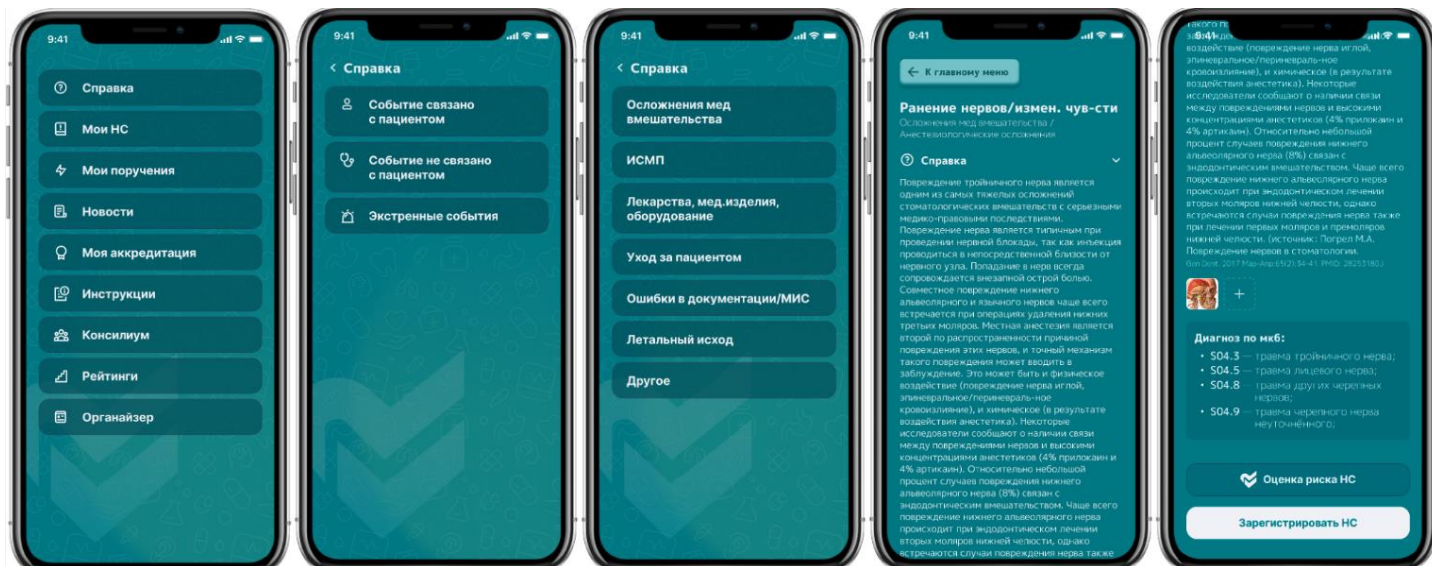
9:41

Справка
Мои НС
Мои поручения
Новости
Моя аккредитация
Инструкции
Консилиум
Рейтинги
Органайзер

9:41

< Справка
Событие связано с пациентом
Событие не связано с пациентом
Экстренные события

9:41

< Справка
Осложнения мед вмешательства
ИСМП
Лекарства, мед.изделия, оборудование
Уход за пациентом
Ошибки в документации/МИС
Летальный исход
Другое

9:41

← К главному меню
Ранение нервов/измен. чув-сти
Осложнения мед вмешательства / Анестезиологические осложнения
Справка
Повреждение тройничного нерва является одним из самых тяжелых осложнений стоматологических вмешательств с серьезными медико-правовыми последствиями. Повреждение нерва является типичным при проведении нервной блокады, так как инъекция проводиться в непосредственной близости от нервного узла. Попадание в нерв всегда сопровождается внезапной острой болью. Совместное повреждение нижнего альвеолярного и язычного нервов чаще всего встречается при операциях удаления нижних третьих моляров. Местная анестезия является второй по распространенности причиной повреждения этих нервов, и точный механизм такого повреждения может вводить в заблуждение. Это может быть и физическое воздействие (повреждение нерва иглой, эпиневральное/периневраль-ное кровоизлияние), и химическое (в результате воздействия анестетика). Некоторые исследователи сообщают о наличии связи между повреждениями нервов и высокими концентрациями анестетиков (4% прилокаин и 4% артикаин). Относительно небольшой процент случаев повреждения нижнего альвеолярного нерва (8%) связан с эндодонтическим вмешательством. Чаще всего повреждение нижнего альвеолярного нерва происходит при эндодонтическом лечении вторых моляров нижней челюсти, однако встречаются случаи повреждения нерва также

9:41
такого п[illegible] воздействие (повреждение нерва иглой, эпиневральное/периневраль-ное кровоизлияние), и химическое (в результате воздействия анестетика). Некоторые исследователи сообщают о наличии связи между повреждениями нервов и высокими концентрациями анестетиков (4% прилокаин и 4% артикаин). Относительно небольшой процент случаев повреждения нижнего альвеолярного нерва (8%) связан с эндодонтическим вмешательством. Чаще всего повреждение нижнего альвеолярного нерва происходит при эндодонтическом лечении вторых моляров нижней челюсти, однако встречаются случаи повреждения нерва также при лечении первых моляров и премоляров нижней челюсти. (источник: Погрел М.А. Повреждение нервов в стоматологии. Gen Dent. 2017 Map-Anp;65(2):34-41. PMID: 28253180.)
+
Диагноз по мкб:
• S04.3 — травма тройничного нерва;
• S04.5 — травма лицевого нерва;
• S04.8 — травма других черепных нервов;
• S04.9 — травма черепного нерва неуточнённого;
Оценка риска НС
Зарегистрировать НС